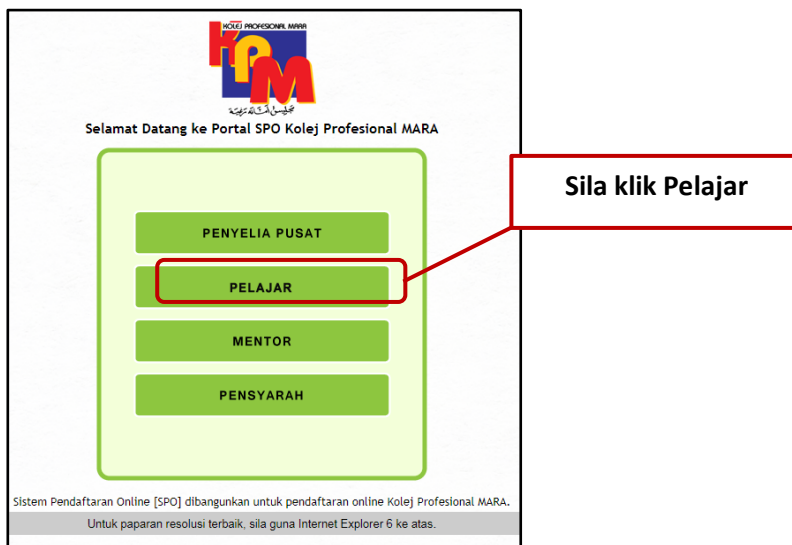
KOLEJ PROFESIONAL MARA
KPM
مجليس امانه رعية

Selamat Datang ke Portal SPO Kolej Profesional MARA

PENYELIA PUSAT

PELAJAR

MENTOR

PENSYARAH

Sila klik Pelajar

Sistem Pendaftaran Online [SPO] dibangunkan untuk pendaftaran online Kolej Profesional MARA.

Untuk paparan resolusi terbaik, sila guna Internet Explorer 6 ke atas.